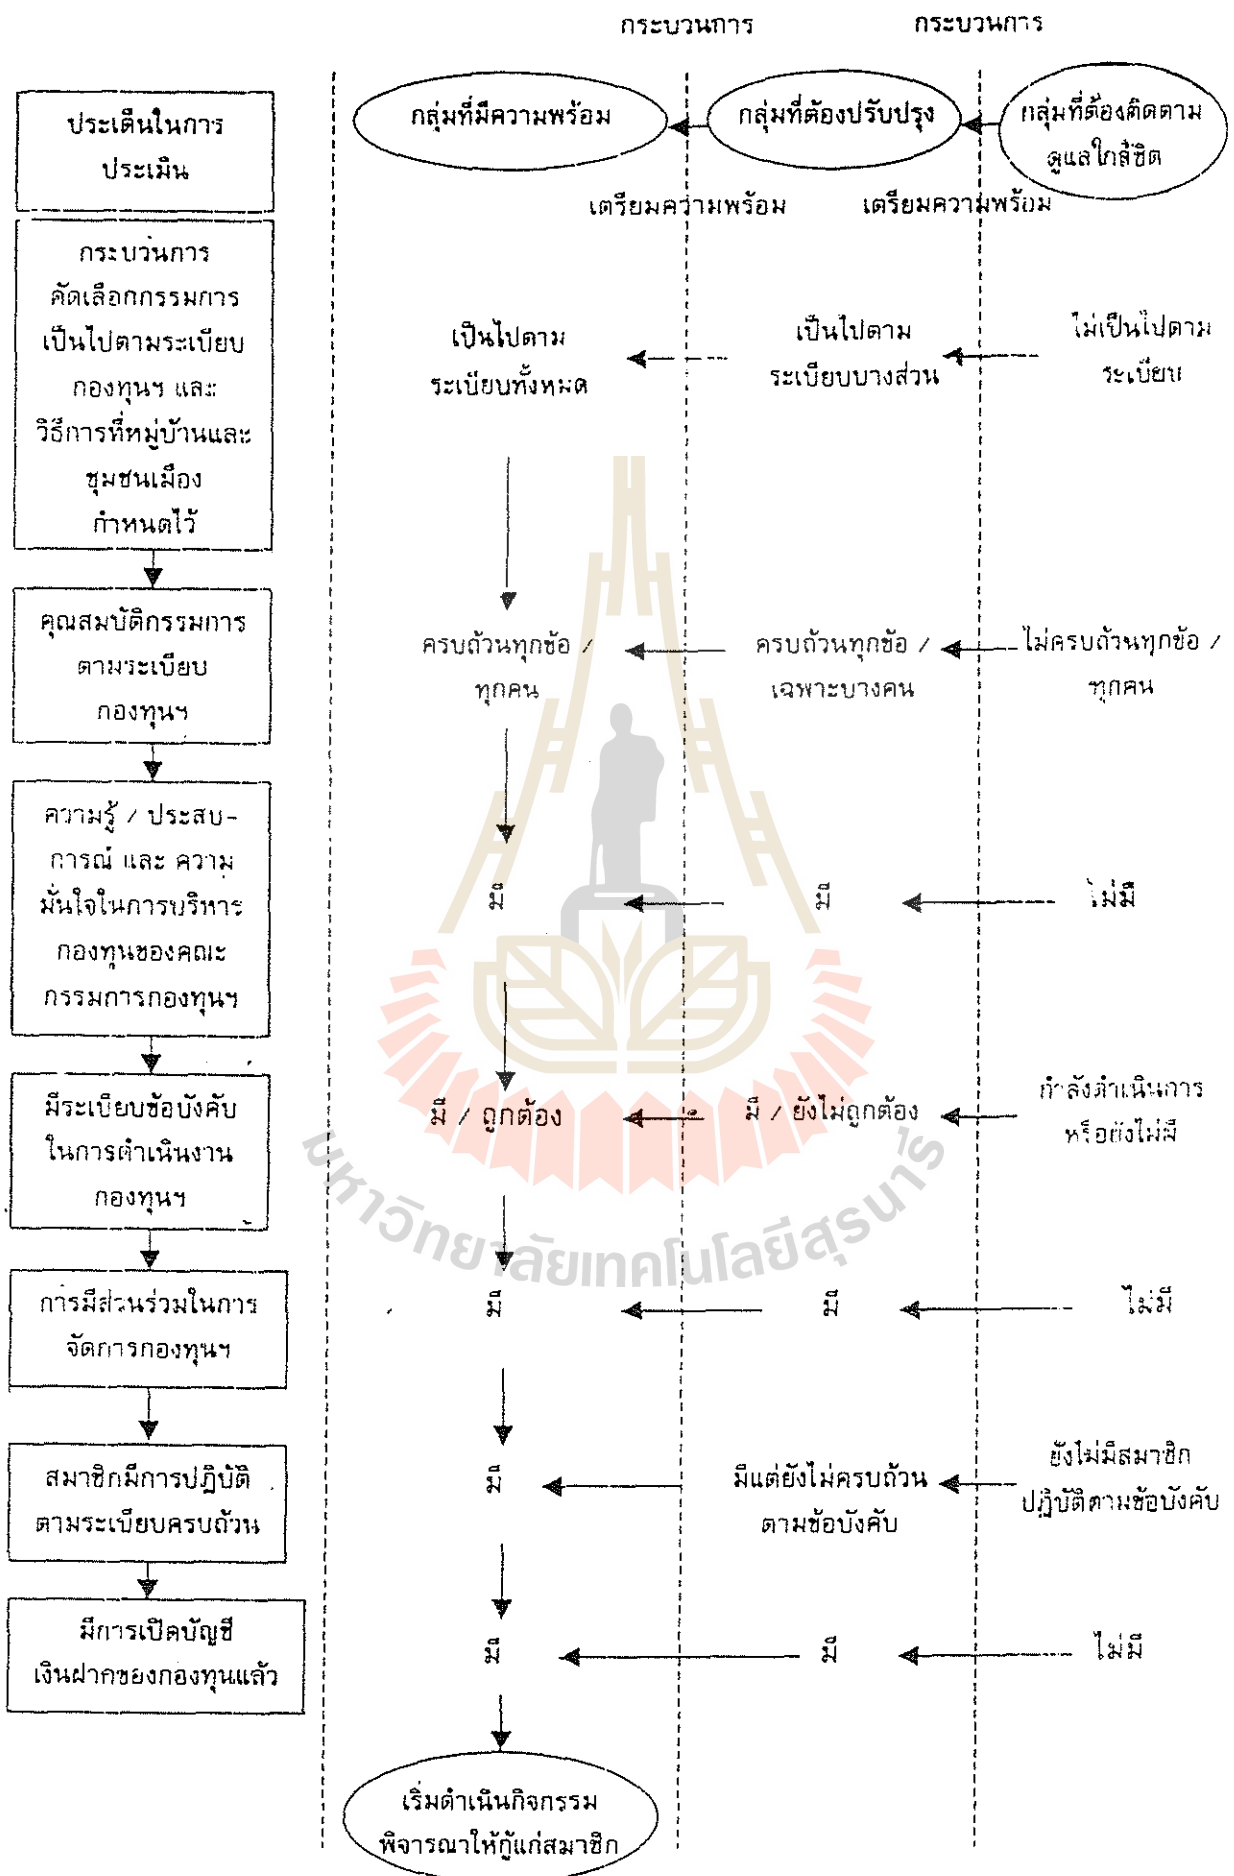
กระบวนการ

กระบวนการ

ประเด็นในการประเมิน

กลุ่มที่มีความพร้อม

กลุ่มที่ต้องปรับปรุง

กลุ่มที่ต้องติดตามดูแลใกล้ชิด

เตรียมความพร้อม

เตรียมความพร้อม

กระบวนการคัดเลือกกรรมการเป็นไปตามระเบียบกองทุนฯ และวิธีการที่หมู่บ้านและชุมชนเมืองกำหนดไว้

เป็นไปตามระเบียบทั้งหมด

เป็นไปตามระเบียบบางส่วน

ไม่เป็นไปตามระเบียบ

คุณสมบัติกรรมการตามระเบียบกองทุนฯ

ครบถ้วนทุกข้อ / ทุกคน

ครบถ้วนทุกข้อ / เฉพาะบางคน

ไม่ครบถ้วนทุกข้อ / ทุกคน

ความรู้ / ประสบการณ์ และ ความมั่นใจในการบริหารกองทุนของคณะกรรมการกองทุนฯ

มี

มี

ไม่มี

มีระเบียบข้อบังคับในการดำเนินงานกองทุนฯ

มี / ถูกต้อง

มี / ยังไม่ถูกต้อง

กำลังดำเนินการหรือยังไม่มี

การมีส่วนร่วมในการจัดการกองทุนฯ

มี

มี

ไม่มี

สมาชิกมีการปฏิบัติตามระเบียบครบถ้วน

มี

มีแต่ยังไม่ครบถ้วนตามข้อบังคับ

ยังไม่มีสมาชิกปฏิบัติตามข้อบังคับ

มีการเปิดบัญชีเงินฝากของกองทุนแล้ว

มี

มี

ไม่มี

เริ่มดำเนินกิจกรรมพิจารณาให้กู้แก่สมาชิก

มหาวิทยาลัยเทคโนโลยีสุรนารี